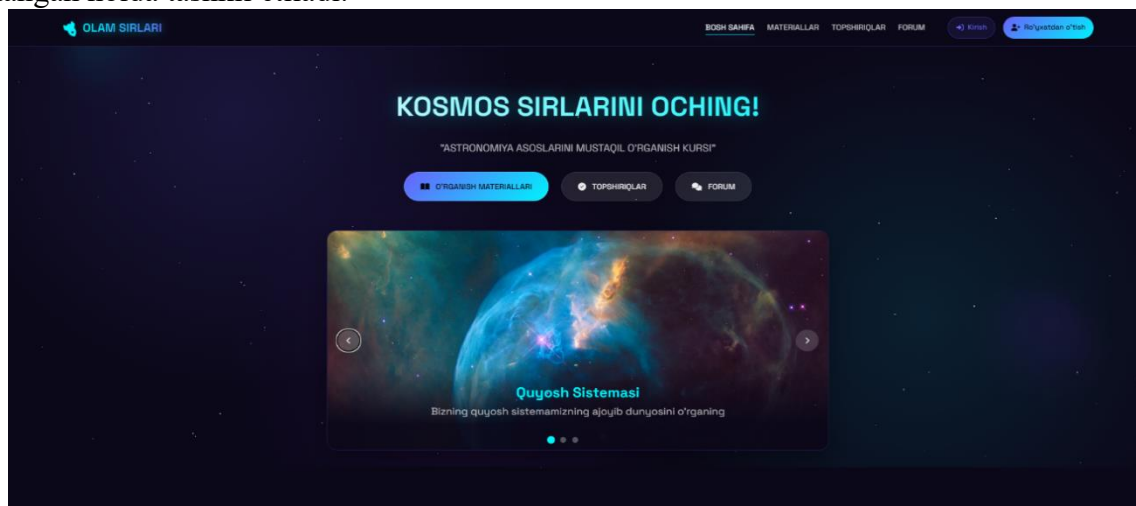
OLAM SIRLARI

BOSH SAHIFA MATERIALLAR TOPSHIRIQLAR FORUM Kirish Ro'yxatdan o'tish

KOSMOS SIRLARINI OCHING!

"ASTRONOMIYA ASOSLARINI MUSTAQIL O'RGANISH KURSI"

O'RGANISH MATERIALLARI TOPSHIRIQLAR FORUM

Quyosh Sistemasi

Bizning quyosh sistemamizning ajoyib dunyosini o'rganing